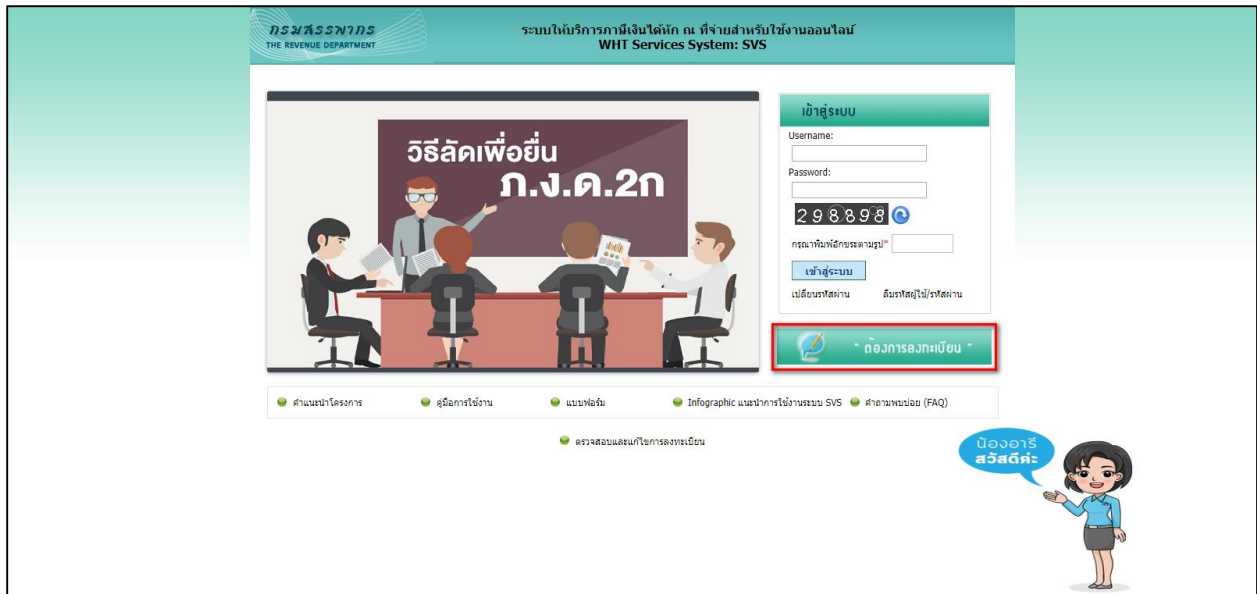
กรมสรรพากร
THE REVENUE DEPARTMENT

ระบบให้บริการภาษีเงินได้หัก ณ ที่จ่ายสำหรับใช้งานออนไลน์
WHT Services System: SVS

วิธีลัดเพื่อยื่น
ภ.ง.ด.2ก

เข้าสู่ระบบ
Username:
Password:
298898
กรุณาพิมพ์อักขระตามรูป*
เข้าสู่ระบบ
เปลี่ยนรหัสผ่าน
ลืมรหัสผู้ใช้/รหัสผ่าน

ต้องการลงทะเบียน

คำแนะนำโครงการ
คู่มือการใช้งาน
แบบฟอร์ม
Infographic แนะนำการใช้งานระบบ SVS
คำถามพบบ่อย (FAQ)

ตรวจสอบและแก้ไขการลงทะเบียน

น้องอารี
สวัสดีค่ะ